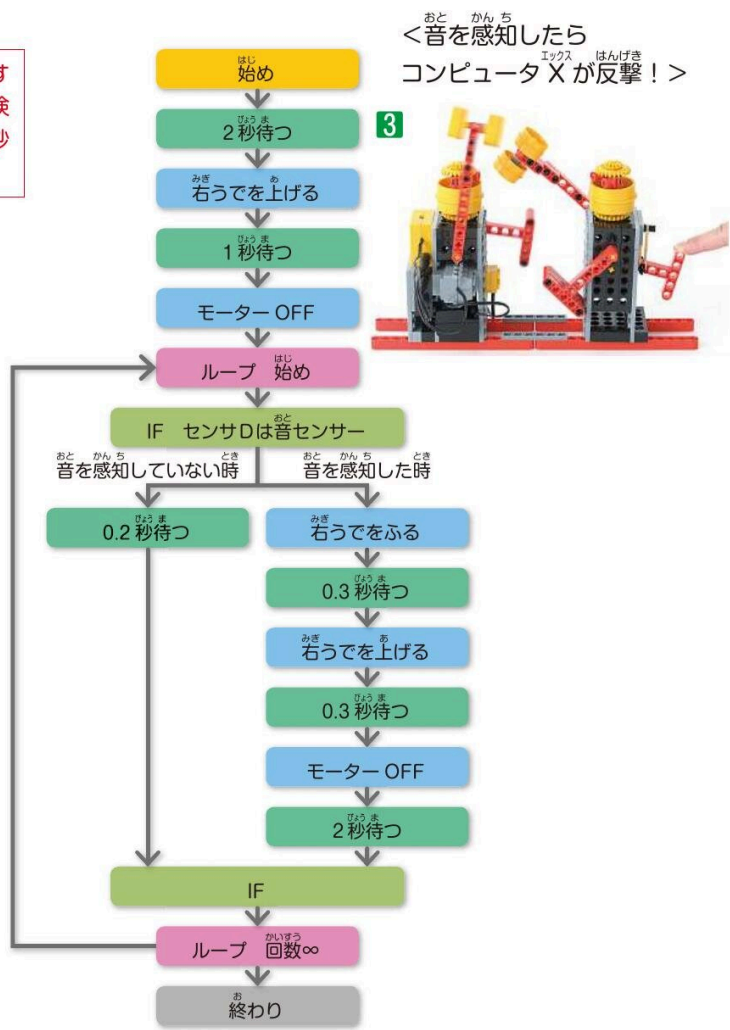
す
険
砂

<音を感知したら
コンピュータ X が反撃！>

3

始め

2 秒待つ

右うでを上げる

1 秒待つ

モーター OFF

ループ 始め

IF センサDは音センサー

音を感知していない時

音を感知した時

0.2 秒待つ

右うでをふる

0.3 秒待つ

右うでを上げる

0.3 秒待つ

モーター OFF

2 秒待つ

IF

ループ 回数∞

終わり